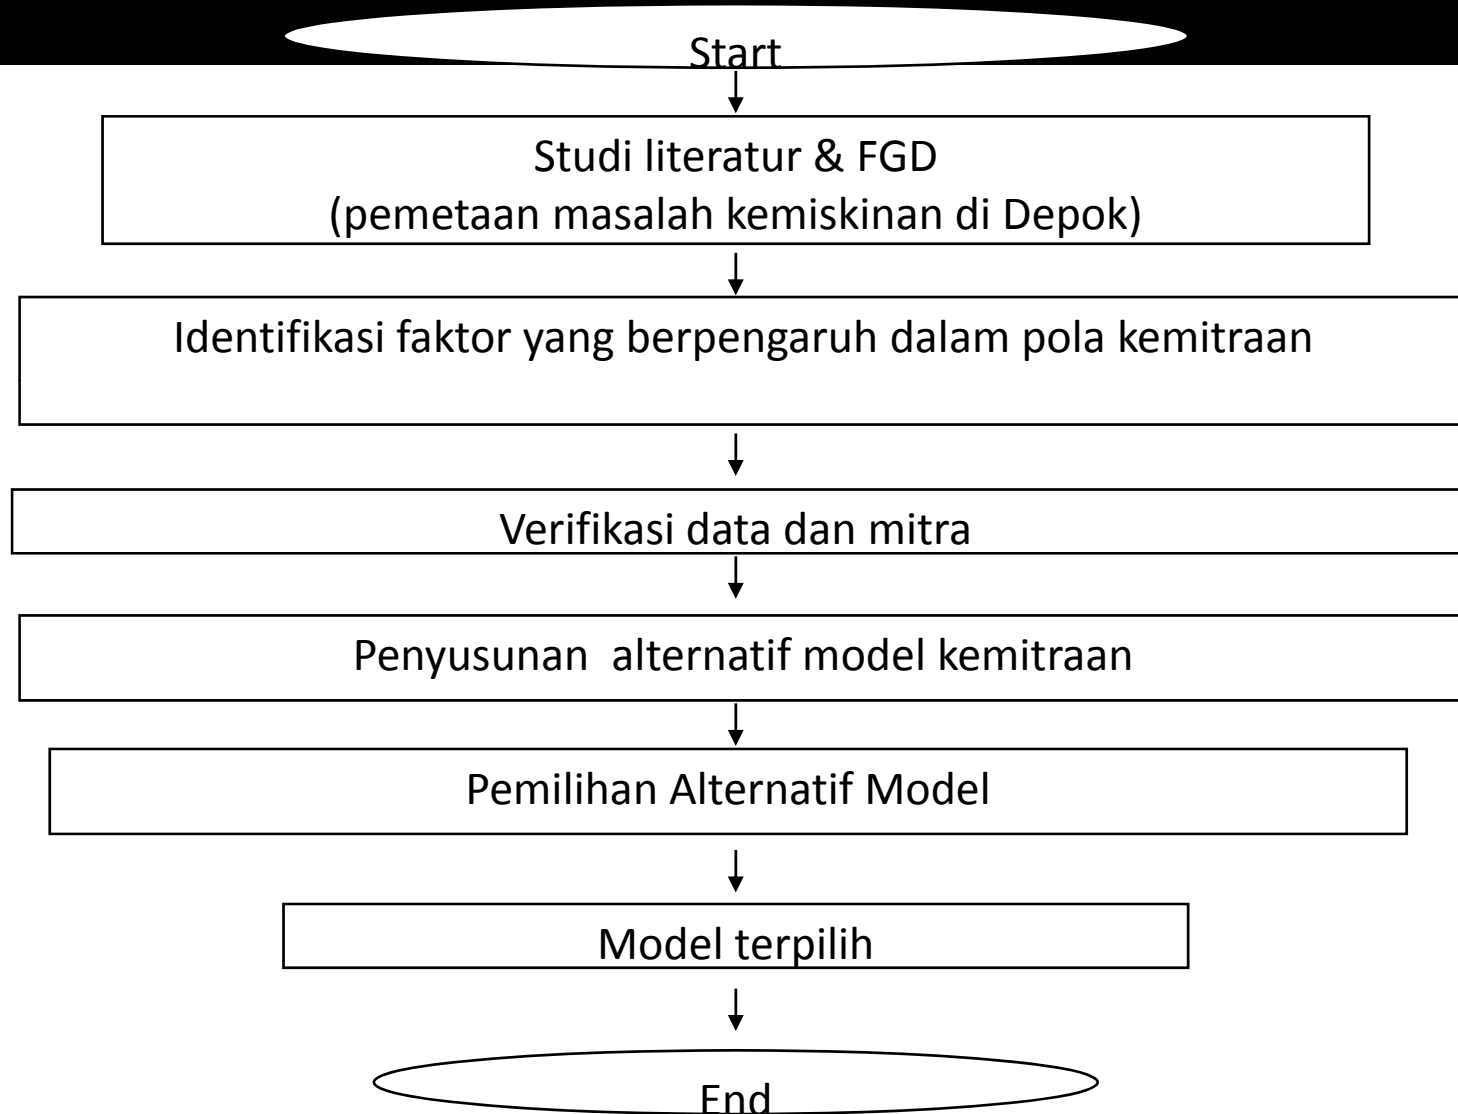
Start

Studi literatur & FGD
(pemetaan masalah kemiskinan di Depok)

Identifikasi faktor yang berpengaruh dalam pola kemitraan

Verifikasi data dan mitra

Penyusunan  alternatif model kemitraan

Pemilihan Alternatif Model

Model terpilih

End